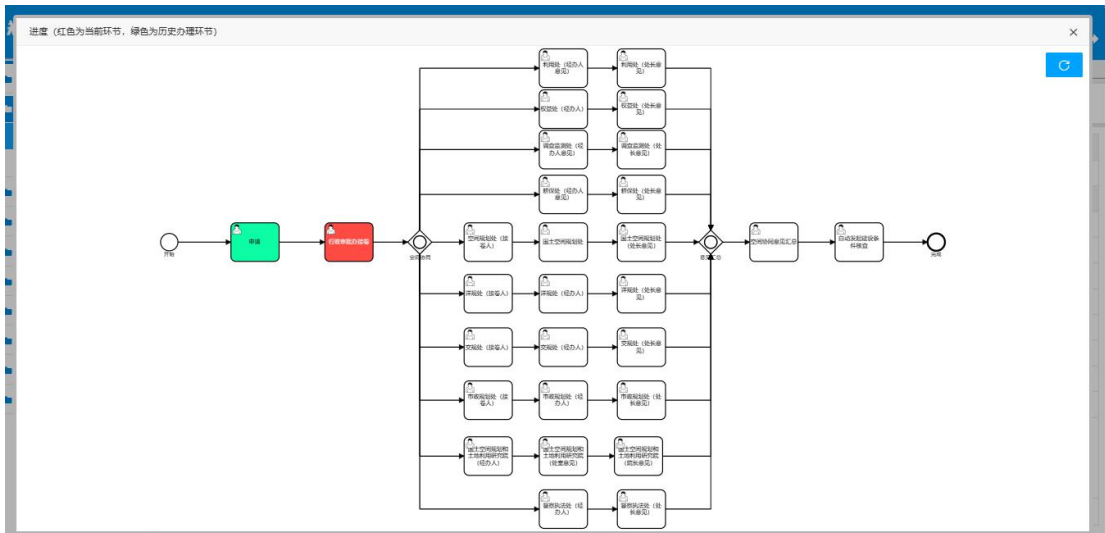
进度（红色为当前环节，绿色为历史办理环节）

×

开始

申请

行政审批办领导

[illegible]

利用处（经办人意见）

利用处（处长意见）

权益处（经办人）

权益处（处长意见）

调查监测处（经办人意见）

调查监测处（处长意见）

耕保处（经办人意见）

耕保处（处长意见）

空间规划处（接收人）

国土空间规划处

国土空间规划处（处长意见）

详规处（接收人）

详规处（经办人）

详规处（处长意见）

交规处（接收人）

交规处（经办人）

交规处（处长意见）

市政规划处（接收人）

市政规划处（经办人）

市政规划处（处长意见）

国土空间规划和土地利用研究院（经办人）

国土空间规划和土地利用研究院（处室意见）

国土空间规划和土地利用研究院（院长意见）

督察执法处（经办人）

督察执法处（处长意见）

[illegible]

空间协同意见汇总

启动发起建设多科核查

结束